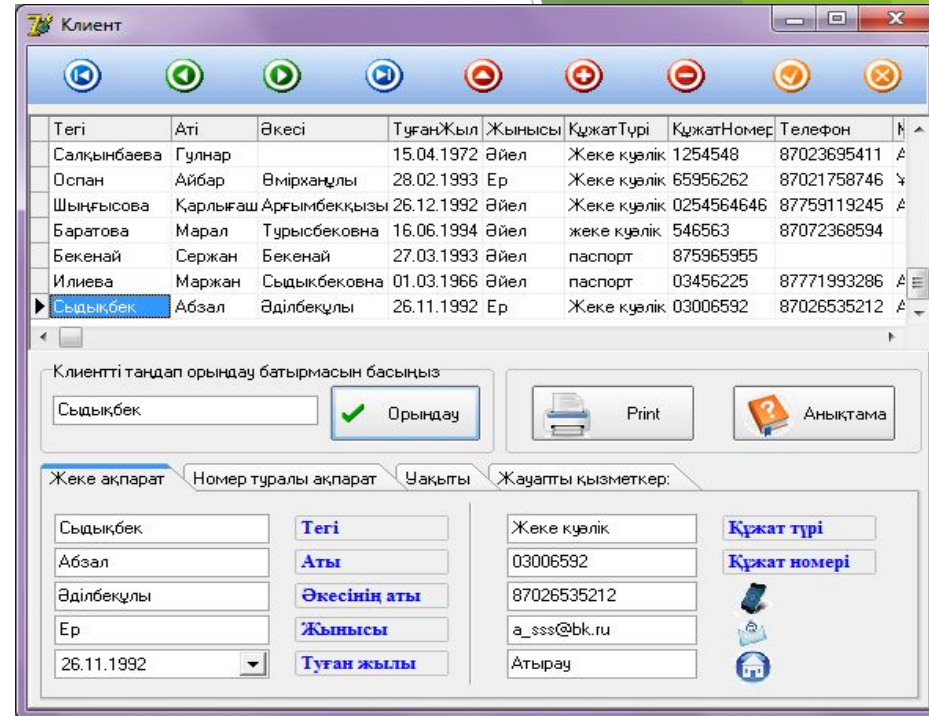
Клиент

| Тегі | Аті | Әкесі | ТуғанЖыл | Жынысы | ҚұжатТүрі | ҚұжатНомер | Телефон | К |
|---|---|---|---|---|---|---|---|---|
| Салқынбаева | Гулнар | | 15.04.1972 | Әйел | Жеке куәлік | 1254548 | 87023695411 | А |
| Оспан | Айбар | Өмірханұлы | 28.02.1993 | Ер | Жеке куәлік | 65956262 | 87021758746 | Ч |
| Шыңғысова | Қарлығаш | Арғымбекқызы | 26.12.1992 | Әйел | Жеке куәлік | 0254564646 | 87759119245 | А |
| Баратова | Марал | Тұрысбековна | 16.06.1994 | Әйел | жеке куәлік | 546563 | 87072368594 | |
| Бекенай | Сержан | Бекенай | 27.03.1993 | Әйел | паспорт | 875965955 | | |
| Илиева | Маржан | Сыдықбековна | 01.03.1966 | Әйел | паспорт | 03456225 | 87771993286 | А |
| Сыдықбек | Абзал | Әділбекұлы | 26.11.1992 | Ер | Жеке куәлік | 03006592 | 87026535212 | А |

Клиентті таңдап орындау батырмасын басыңыз

Сыдықбек

Орындау

Print

Анықтама

Жеке ақпарат
Номер туралы ақпарат
Уақыты
Жауапты қызметкер:

Сыдықбек
Тегі
Абзал
Аты
Әділбекұлы
Әкесінің аты
Ер
Жынысы
26.11.1992
Туған жылы

Жеке куәлік
Құжат түрі
03006592
Құжат номері
87026535212
a_sss@bk.ru
Атырау